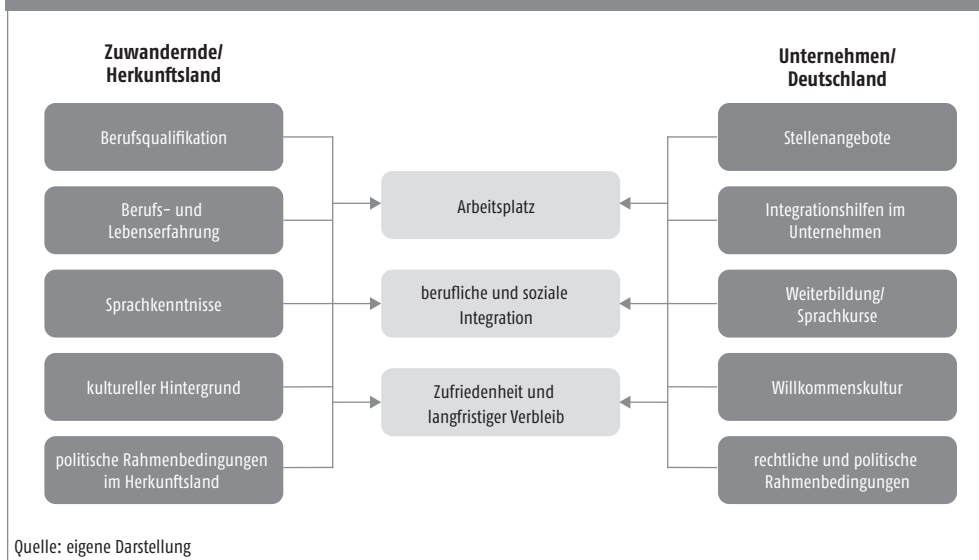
Zuwandernde/
Herkunftsland

Berufsqualifikation

Berufs- und Lebenserfahrung

Sprachkenntnisse

kultureller Hintergrund

politische Rahmenbedingungen im Herkunftsland

Arbeitsplatz

berufliche und soziale Integration

Zufriedenheit und langfristiger Verbleib

Unternehmen/
Deutschland

Stellenangebote

Integrationshilfen im Unternehmen

Weiterbildung/
Sprachkurse

Willkommenskultur

rechtliche und politische Rahmenbedingungen

Quelle: eigene Darstellung